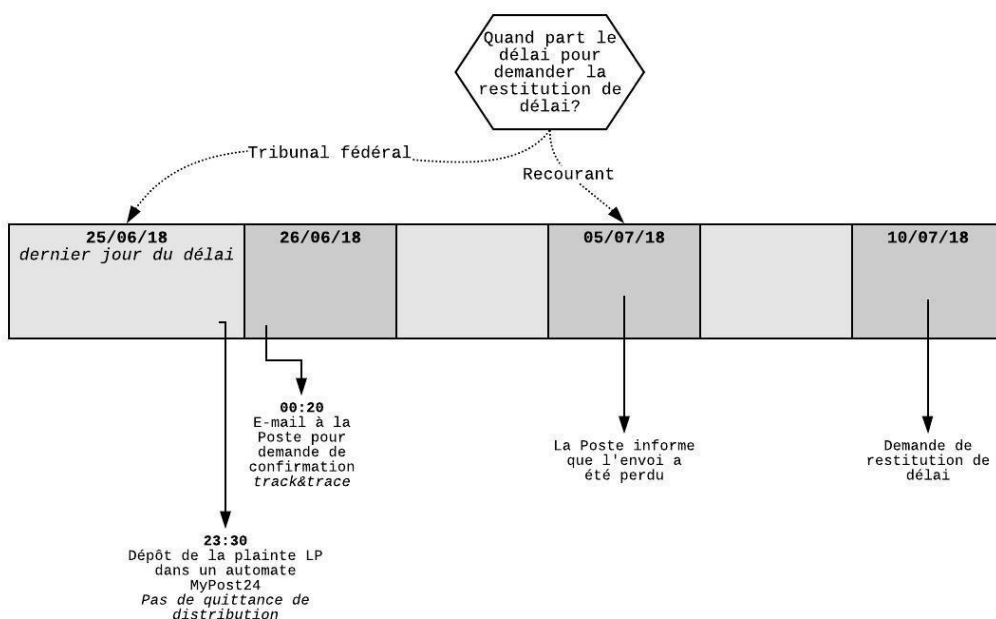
Quand part le délai pour demander la restitution de délai?

Tribunal fédéral

Recourant

25/06/18
dernier jour du délai

26/06/18

05/07/18

10/07/18

00:20
E-mail à la Poste pour demande de confirmation
track&trace

La Poste informe que l'envoi a été perdu

Demande de restitution de délai

23:30
Dépôt de la plainte LP dans un automate MyPost24
Pas de quittance de distribution